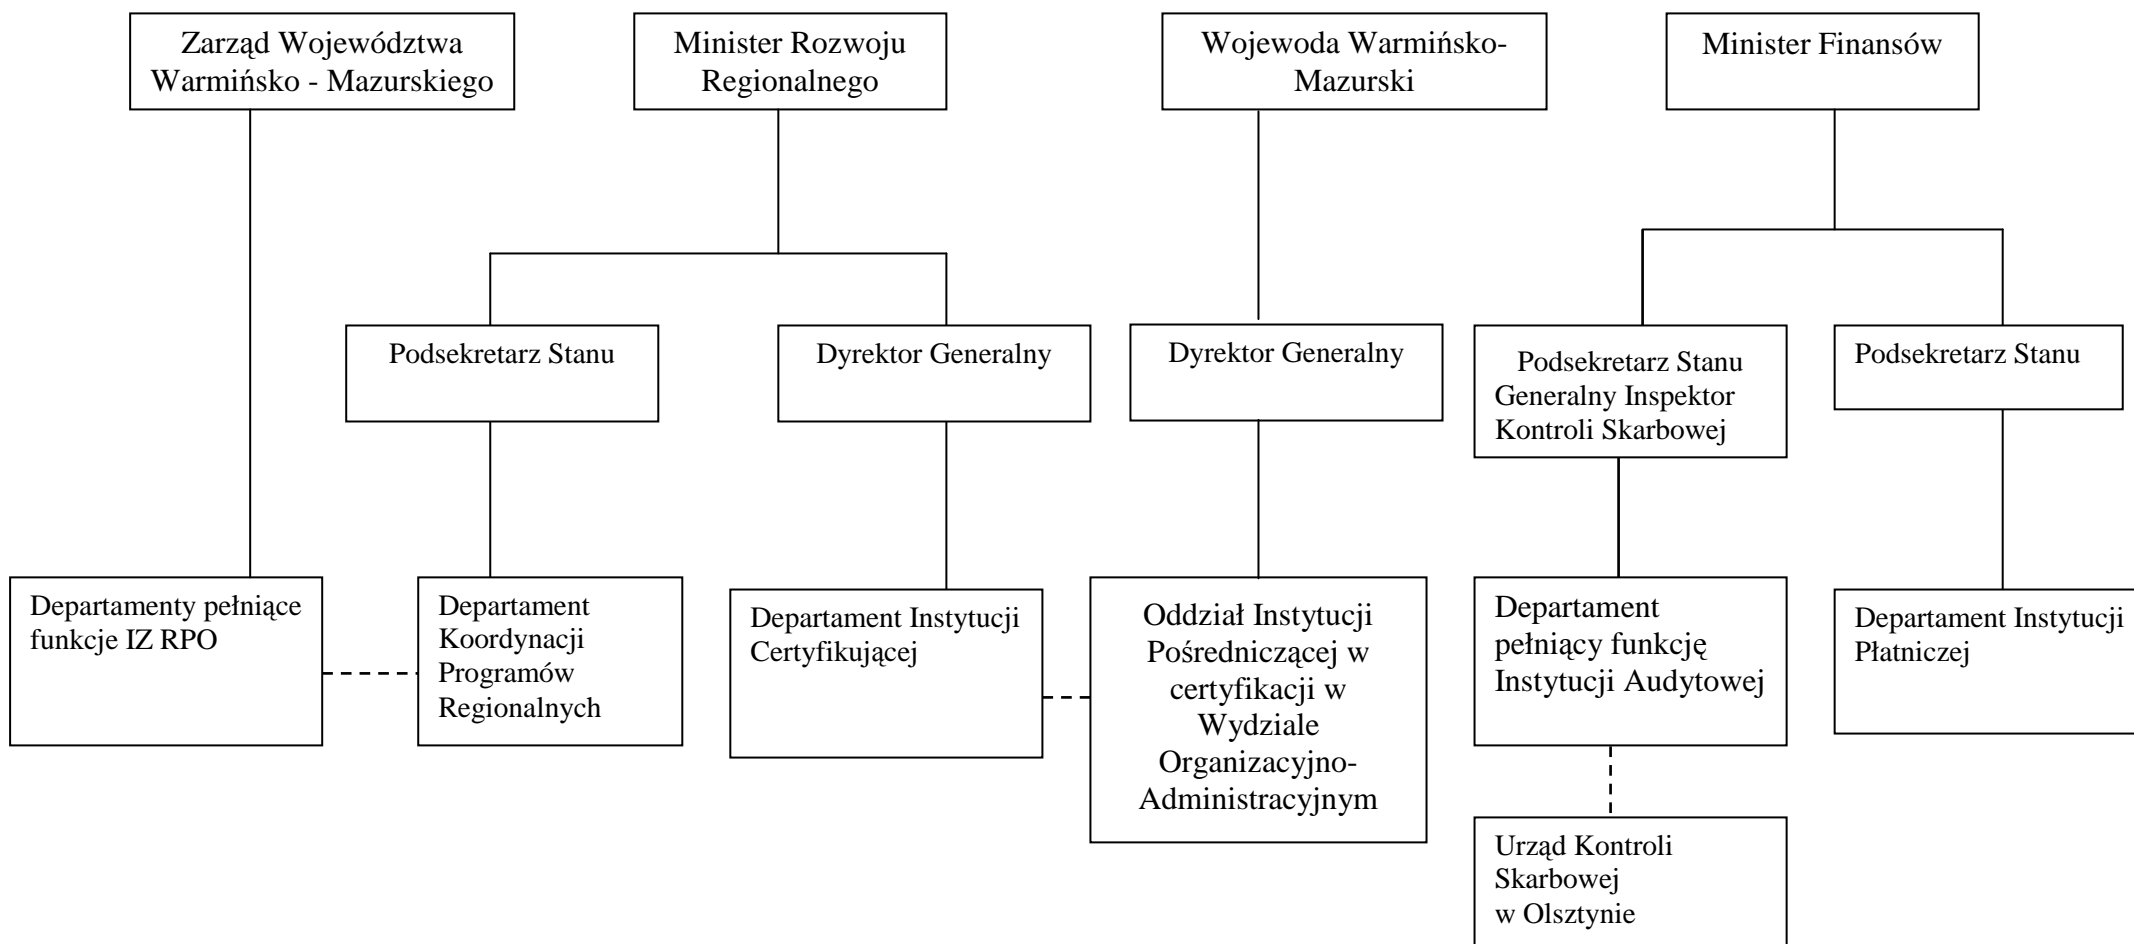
Zarząd Województwa Warmińsko - Mazurskiego

Minister Rozwoju Regionalnego

Wojewoda Warmińsko-Mazurski

Minister Finansów

Podsekretarz Stanu

Dyrektor Generalny

Dyrektor Generalny

Podsekretarz Stanu Generalny Inspektor Kontroli Skarbowej

Podsekretarz Stanu

Departamenty pełniące funkcje IZ RPO

Departament Koordynacji Programów Regionalnych

Departament Instytucji Certyfikującej

Oddział Instytucji Pośredniczącej w certyfikacji w Wydziale Organizacyjno-Administracyjnym

Departament pełniący funkcję Instytucji Audytowej

Departament Instytucji Płatniczej

Urząd Kontroli Skarbowej w Olsztynie